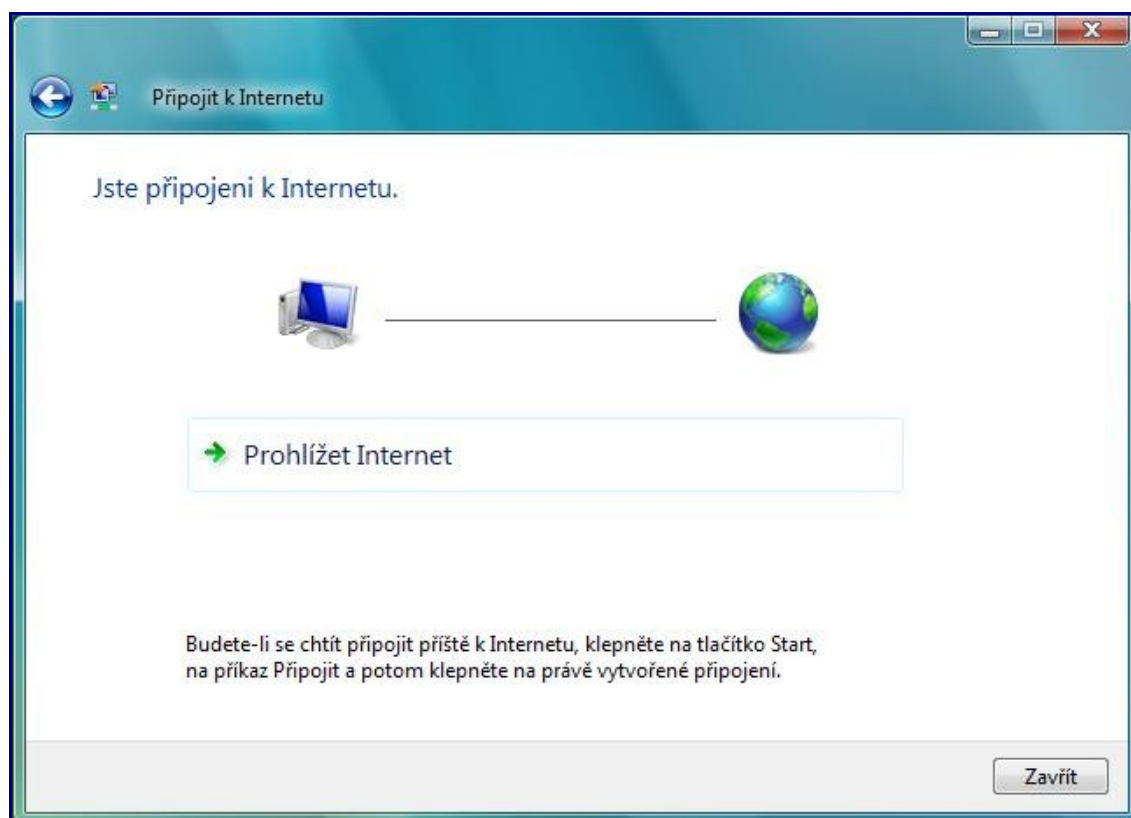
Připojit k Internetu

Jste připojeni k Internetu.

Prohlížet Internet

Budete-li se chtít připojit příště k Internetu, klepněte na tlačítko Start, na příkaz Připojit a potom klepněte na právě vytvořené připojení.

Zavřít